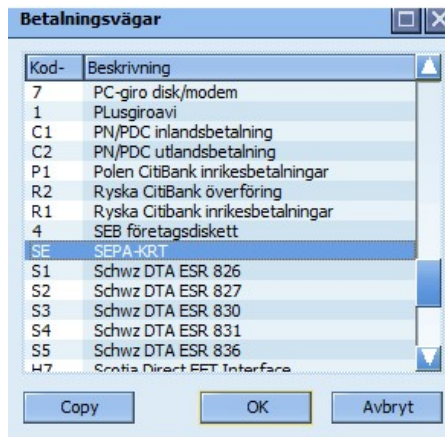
Betalningsvägar

| Kod- | Beskrivning |
|---|---|
| 7 | PC-giro disk/modem |
| 1 | PLusgiroavi |
| C1 | PN/PDC inlandsbetalning |
| C2 | PN/PDC utlandsbetalning |
| P1 | Polen CitiBank inrikesbetalningar |
| R2 | Ryska CitiBank överföring |
| R1 | Ryska Citibank inrikesbetalningar |
| 4 | SEB företagsdiskett |
| SE | SEPA-KRT |
| S1 | Schwz DTA ESR 826 |
| S2 | Schwz DTA ESR 827 |
| S3 | Schwz DTA ESR 830 |
| S4 | Schwz DTA ESR 831 |
| S5 | Schwz DTA ESR 836 |
| H7 | Scotia Direct EFT Interface |

Copy OK Avbryt